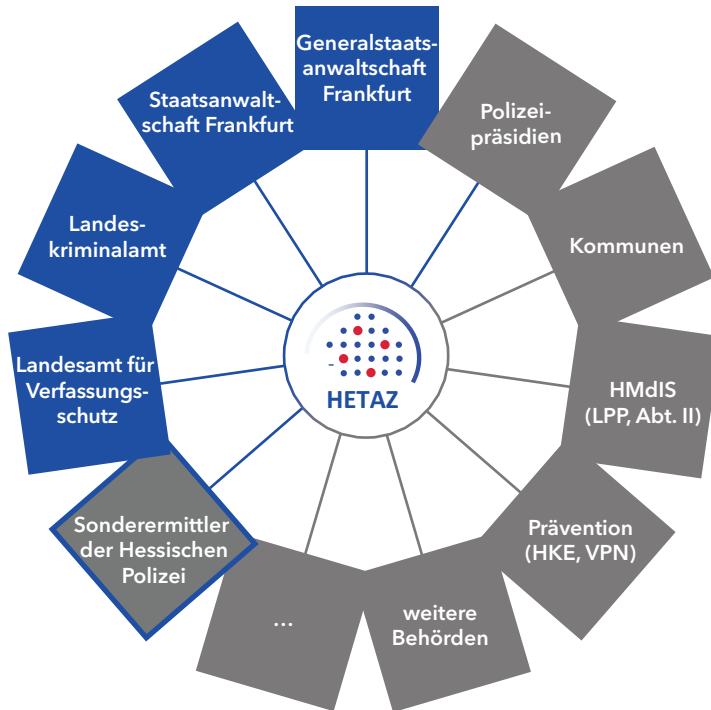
Generalstaatsanwaltschaft Frankfurt

Polizeipräsidien

Kommunen

HMdIS (LPP, Abt. II)

Prävention (HKE, VPN)

weitere Behörden

...

Sonderermittler der Hessischen Polizei

Landesamt für Verfassungsschutz

Landeskriminalamt

Staatsanwaltschaft Frankfurt

HETAZ